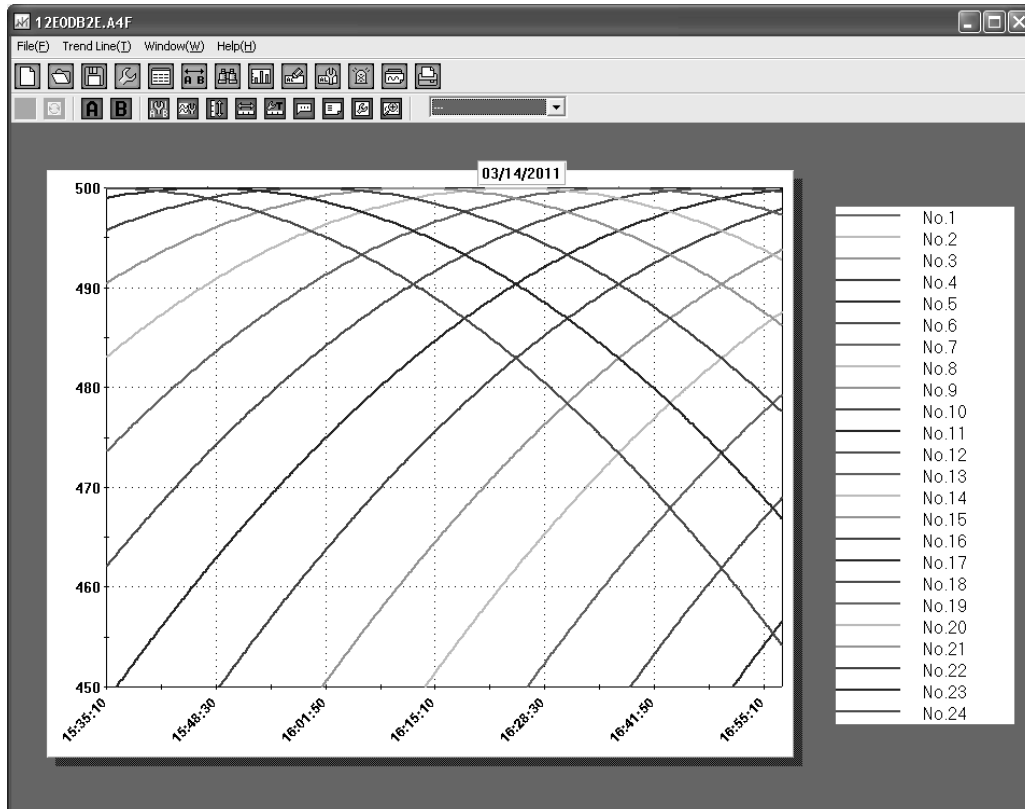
12E0DB2E.A4F

File(F) Trend Line(T) Window(W) Help(H)

A B

---

03/14/2011

500
490
480
470
460
450

15:35:10
15:48:30
16:01:50
16:15:10
16:28:30
16:41:50
16:55:10

No.1
No.2
No.3
No.4
No.5
No.6
No.7
No.8
No.9
No.10
No.11
No.12
No.13
No.14
No.15
No.16
No.17
No.18
No.19
No.20
No.21
No.22
No.23
No.24